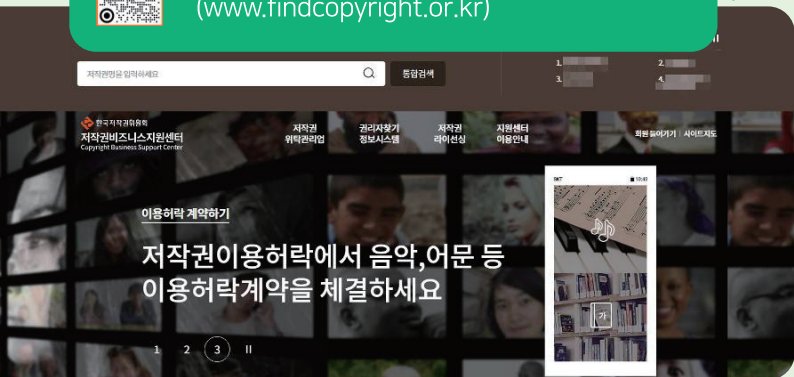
(www.findcopyright.or.kr)

저작권명을 입력하세요

통합검색

1.

2.

3.

4.

한국저작권위원회
저작권비즈니스지원센터
Copyright Business Support Center

저작권 위탁관리업

권리자찾기 정보시스템

저작권 라이선싱

지원센터 이용안내

회원 들어가기 | 사이트지도

이용허락 계약하기

저작권이용허락에서 음악,어문 등 이용허락계약을 체결하세요

1 2 3 II

가